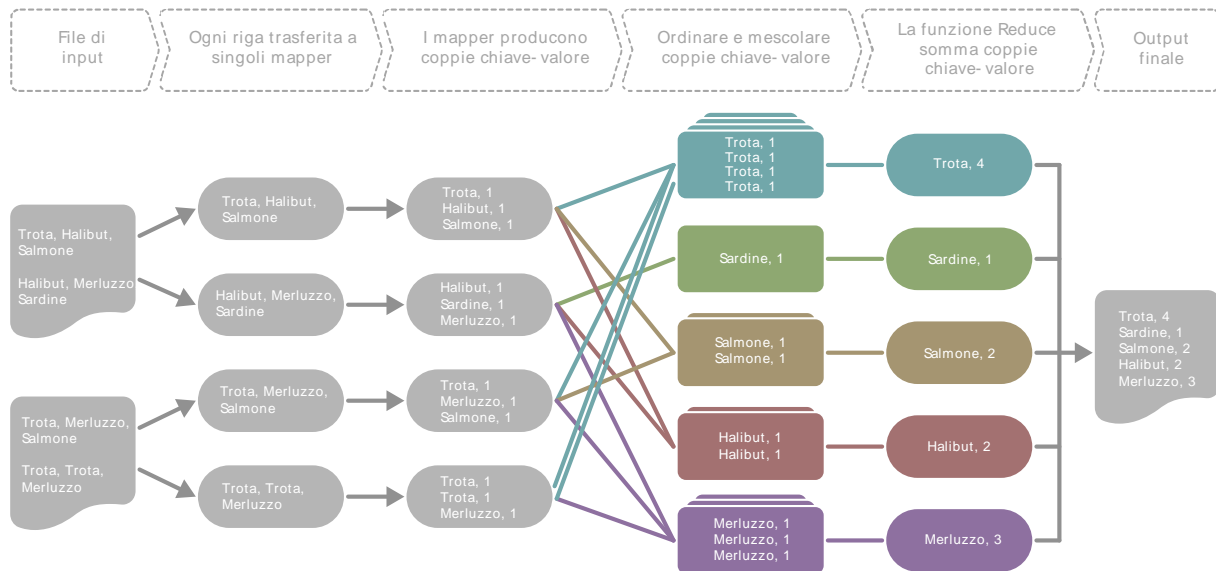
File di input

Ogni riga trasferita a singoli mapper

I mapper producono coppie chiave- valore

Ordinare e mescolare coppie chiave- valore

La funzione Reduce somma coppie chiave- valore

Output finale

Trota, Halibut, Salmone

Halibut, Merluzzo Sardine

Trota, Merluzzo, Salmone

Trota, Trota, Merluzzo

Trota, Halibut, Salmone

Halibut, Merluzzo, Sardine

Trota, Merluzzo, Salmone

Trota, Trota, Merluzzo

Trota, 1
Halibut, 1
Salmone, 1

Halibut, 1
Sardine, 1
Merluzzo, 1

Trota, 1
Merluzzo, 1
Salmone, 1

Trota, 1
Trota, 1
Merluzzo, 1

Trota, 1
Trota, 1
Trota, 1
Trota, 1

Sardine, 1

Salmone, 1
Salmone, 1

Halibut, 1
Halibut, 1

Merluzzo, 1
Merluzzo, 1
Merluzzo, 1

Trota, 4

Sardine, 1

Salmone, 2

Halibut, 2

Merluzzo, 3

Trota, 4
Sardine, 1
Salmone, 2
Halibut, 2
Merluzzo, 3